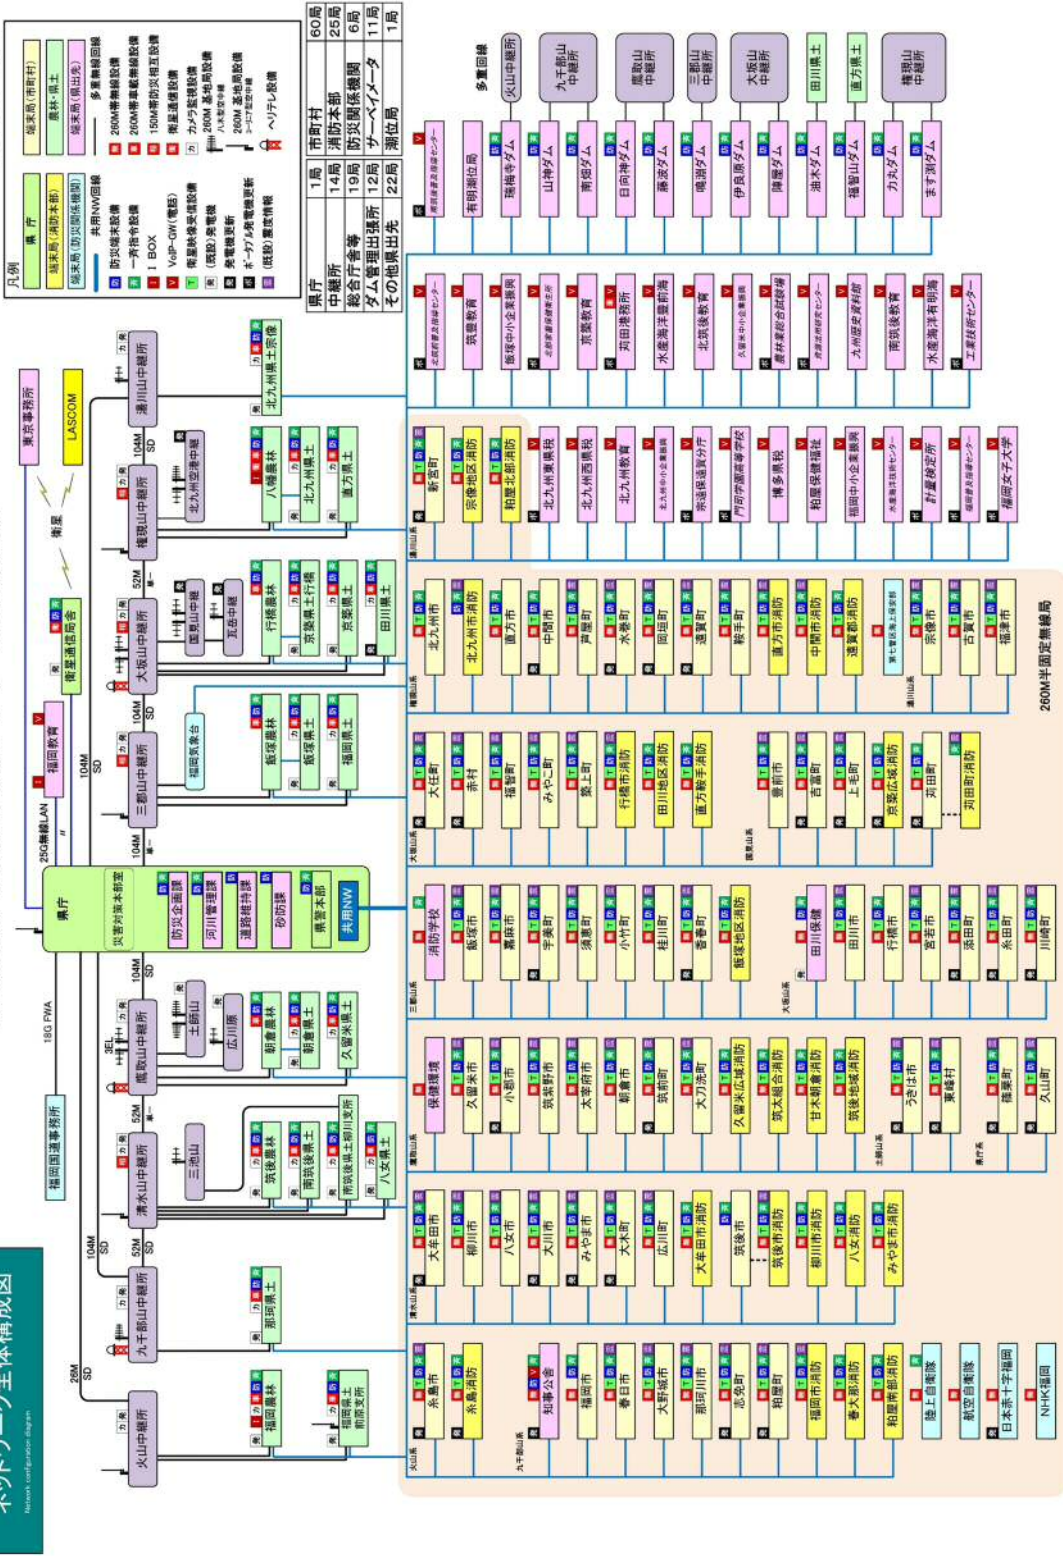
ネットワーク全体構成図
Network configuration diagram

凡例
県庁
端末局(消防本部)
端末局(防災関係機関)
端末局(市町村)
農林・県土
端末局(県出先)
共用NW回線
多重無線回線
防災端末設備
一斉指令設備
I BOX
VoIP-GW(電話)
衛星映像受信設備
(既設)発電機
発電機更新
ポータブル発電機接続
(既設)震度情報
260M帯無線設備
260M帯車載無線設備
150M帯防災相互設備
衛星通信設備
カメラ監視設備
260M 基地局設備
260M 基地局設備
ヘリテレ設備

| 県庁 | 1局 | 市町村 | 60局 |
|---|---|---|---|
| 中継所 | 14局 | 消防本部 | 25局 |
| 総合庁舎等 | 19局 | 防災関係機関 | 6局 |
| ダム管理出張所 | 12局 | サーベイメータ | 11局 |
| その他県出先 | 22局 | 潮位局 | 1局 |

東京事務所
LASCOM
衛星
福岡教育
衛星通信車
25G無線LAN
18G FWA
福岡国道事務所
104M SD
52M
26M SD

県庁
災害対策本部室
防災企画課
河川管理課
道路維持課
砂防課
県警本部
共用NW

火山中継所
九千部山中継所
清水山中継所
鷹取山中継所
三郡山中継所
大坂山中継所
権現山中継所
湯川山中継所
福岡気象台
三池山
土師山
広川原
国見山中継
瓦岳中継
北九州空港中継

福岡農林
福岡県土 前原支所
那珂県土
筑後農林
南筑後県土
南筑後県土柳川支所
八女県土
朝倉農林
朝倉県土
久留米県土
飯塚農林
飯塚県土
福岡県土
行橋農林
京築県土行橋
京築県土
田川県土
八幡農林
北九州県土
直方県土
北九州県土宗像

糸島市
糸島消防
知事公舎
福岡市
春日市
大野城市
那珂川市
志免町
粕屋町
福岡市消防
春大那消防
粕屋南部消防
陸上自衛隊
航空自衛隊
日本赤十字福岡
NHK福岡

大牟田市
柳川市
八女市
大川市
みやま市
大木町
広川町
大牟田市消防
筑後市
筑後市消防
柳川市消防
八女消防
みやま市消防

保健環境
久留米市
小郡市
筑紫野市
太宰府市
朝倉市
筑前町
大刀洗町
久留米広域消防
筑紫野太宰府消防
甘木朝倉消防
筑後地域消防
うきは市
東峰村
篠栗町
久山町

消防学校
飯塚市
嘉麻市
宇美町
須恵町
小竹町
桂川町
香春町
飯塚地区消防
田川保健
田川市
行橋市
宮若市
添田町
糸田町
川崎町

大任町
赤村
福智町
みやこ町
築上町
行橋市消防
田川地区消防
直方鞍手消防
豊前市
吉富町
上毛町
京築広域消防
苅田町
苅田町消防

北九州市
北九州市消防
直方市
中間市
芦屋町
水巻町
岡垣町
遠賀町
鞍手町
直方市消防
中間市消防
遠賀郡消防
第七管区海上保安部
宗像市
古賀市
福津市

新宮町
宗像地区消防
粕屋北部消防
北九州東県税
北九州西県税
北九州教育
北九州中小企業振興
京築保健福祉
門司港湾港湾空港
博多県税
粕屋保健福祉
福岡中小企業振興
水産海洋技術センター
計量検定所
福岡家畜保健衛生センター
福岡女子大学

北筑前家畜保健衛生センター
筑豊教育
飯塚中小企業振興
北部家畜保健衛生所
京築教育
苅田港務所
水産海洋豊前海
北筑後教育
久留米中小企業振興
農林業総合試験場
保健環境研究所
九州歴史資料館
南筑後教育
水産海洋有明海
工業技術センター

南筑後家畜保健衛生センター
有明潮位局
瑞梅寺ダム
山神ダム
南畑ダム
日向神ダム
藤波ダム
鳴淵ダム
伊良原ダム
陣屋ダム
油木ダム
福智山ダム
力丸ダム
ます渕ダム

多重回線
火山中継所
九千部山中継所
鷹取山中継所
三郡山中継所
大坂山中継所
田川県土
直方県土
権現山中継所

260M半固定無線局